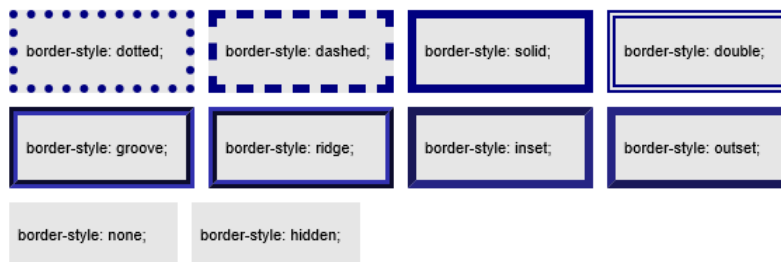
border-style: dotted;

border-style: dashed;

border-style: solid;

border-style: double;

border-style: groove;

border-style: ridge;

border-style: inset;

border-style: outset;

border-style: none;

border-style: hidden;